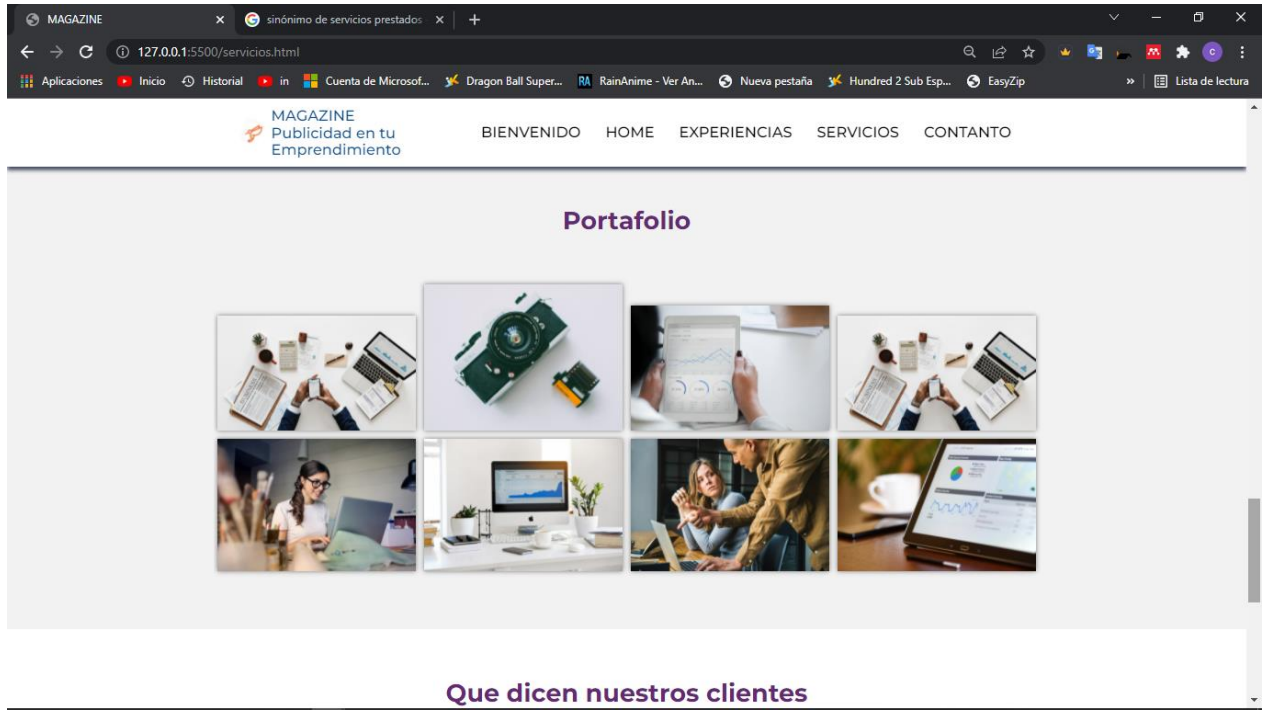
MAGAZINE ×
sinónimo de servicios prestados ×
+

127.0.0.1:5500/servicios.html

Aplicaciones
Inicio
Historial
in
Cuenta de Microsof...
Dragon Ball Super...
RainAnime - Ver An...
Nueva pestaña
Hundred 2 Sub Esp...
EasyZip
»
Lista de lectura

MAGAZINE
Publicidad en tu Emprendimiento

BIENVENIDO HOME EXPERIENCIAS SERVICIOS CONTANTO

Portafolio

Que dicen nuestros clientes